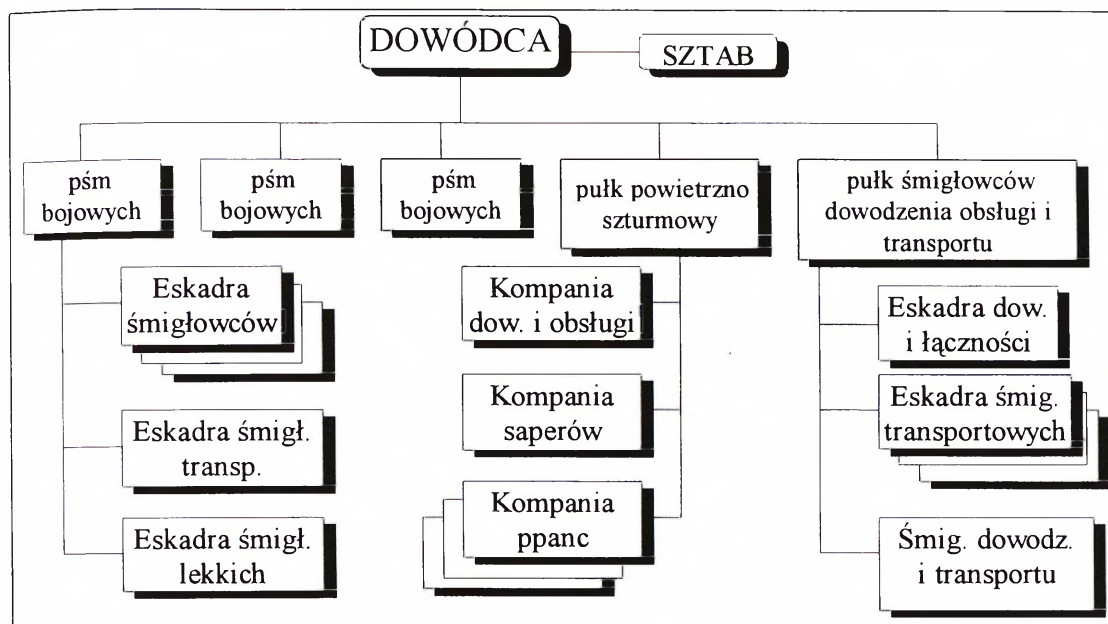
DOWÓDCA

SZTAB

pśm bojowych

pśm bojowych

pśm bojowych

pułk powietrzno szturmowy

pułk śmigłowców dowodzenia obsługi i transportu

Eskadra śmigłowców

Eskadra śmigł. transp.

Eskadra śmigł. lekkich

Kompania dow. i obsługi

Kompania saperów

Kompania ppanc

Eskadra dow. i łączności

Eskadra śmig. transportowych

Śmig. dowodz. i transportu